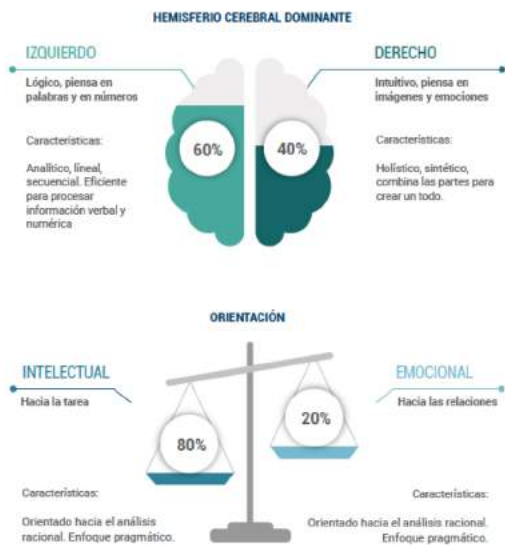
HEMISFERIO CEREBRAL DOMINANTE

IZQUIERDO

Lógico, piensa en palabras y en números

Características:

Analítico, lineal, secuencial. Eficiente para procesar información verbal y numérica

60%

40%

DERECHO

Intuitivo, piensa en imágenes y emociones

Características:

Holístico, sintético, combina las partes para crear un todo.

ORIENTACIÓN

INTELECTUAL

Hacia la tarea

80%

Características:

Orientado hacia el análisis racional. Enfoque pragmático.

EMOCIONAL

Hacia las relaciones

20%

Características:

Orientado hacia el análisis racional. Enfoque pragmático.